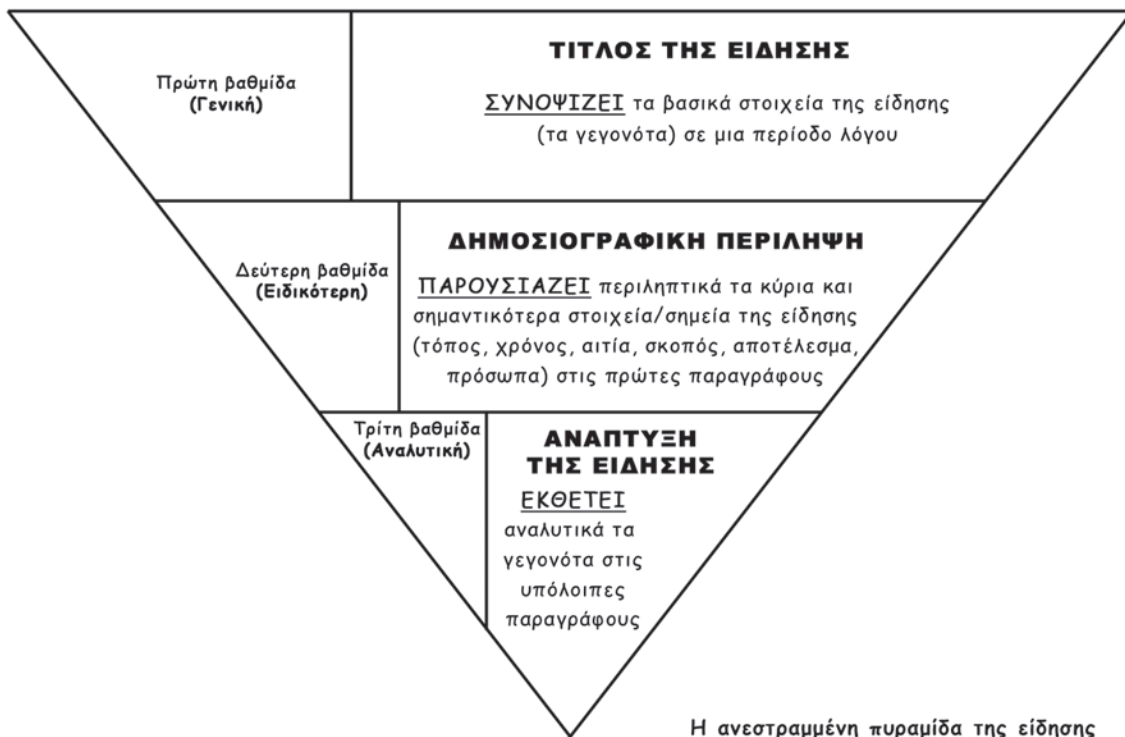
Πρώτη βαθμίδα
(Γενική)

ΤΙΤΛΟΣ ΤΗΣ ΕΙΔΗΣΗΣ

ΣΥΝΟΨΙΖΕΙ τα βασικά στοιχεία της είδησης (τα γεγονότα) σε μια περίοδο λόγου

Δεύτερη βαθμίδα
(Ειδικότερη)

ΔΗΜΟΣΙΟΓΡΑΦΙΚΗ ΠΕΡΙΛΗΨΗ

ΠΑΡΟΥΣΙΑΖΕΙ περιληπτικά τα κύρια και σημαντικότερα στοιχεία/σημεία της είδησης (τόπος, χρόνος, αιτία, σκοπός, αποτέλεσμα, πρόσωπα) στις πρώτες παραγράφους

Τρίτη βαθμίδα
(Αναλυτική)

ΑΝΑΠΤΥΞΗ ΤΗΣ ΕΙΔΗΣΗΣ

ΕΚΘΕΤΕΙ αναλυτικά τα γεγονότα στις υπόλοιπες παραγράφους

Η ανεστραμμένη πυραμίδα της είδησης